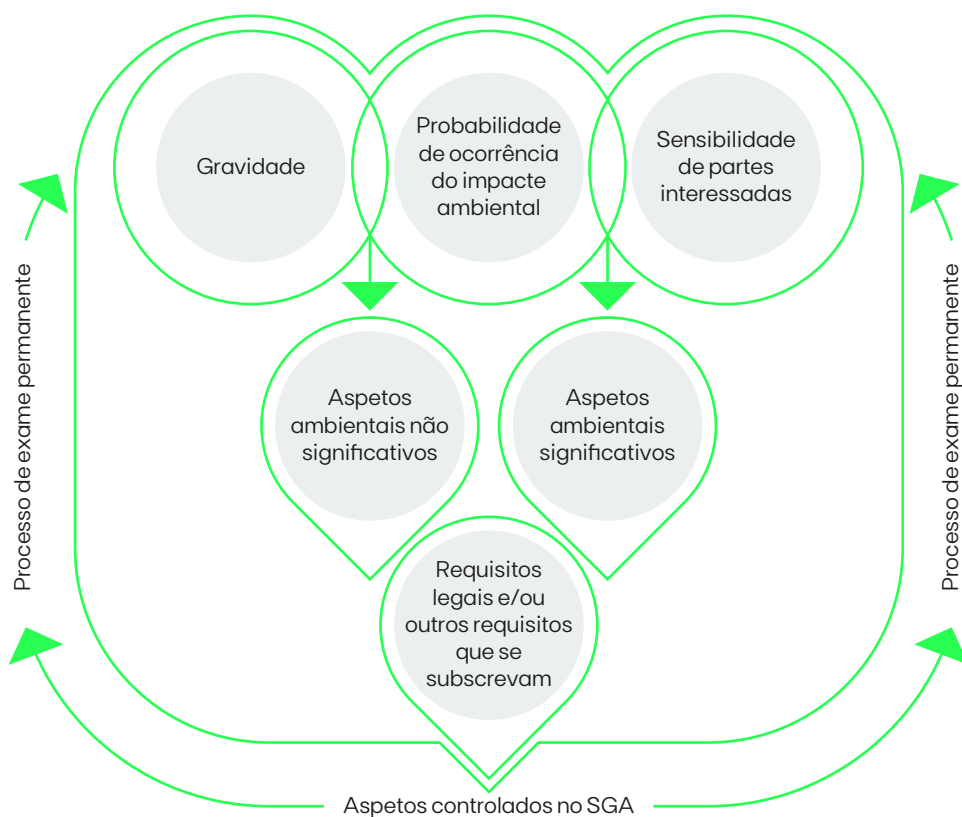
Gravidade

Probabilidade de ocorrência do impacte ambiental

Sensibilidade de partes interessadas

Processo de exame permanente

Processo de exame permanente

Aspetos ambientais não significativos

Aspetos ambientais significativos

Requisitos legais e/ou outros requisitos que se subscrevam

Aspetos controlados no SGA